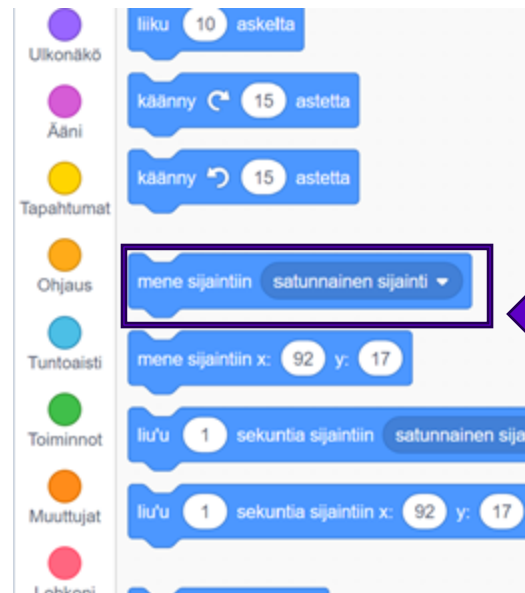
Ulkonäkö
Ääni
Tapahtumat
Ohjaus
Tuntoaisti
Toiminnot
Muuttujat
Lohkot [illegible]

liiku 10 askelta
käänny 15 astetta
käänny 15 astetta
mene sijaintiin satunnainen sijainti
mene sijaintiin x: 92 y: 17
liu'u 1 sekuntia sijaintiin satunnainen sija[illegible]
liu'u 1 sekuntia sijaintiin x: 92 y: 17